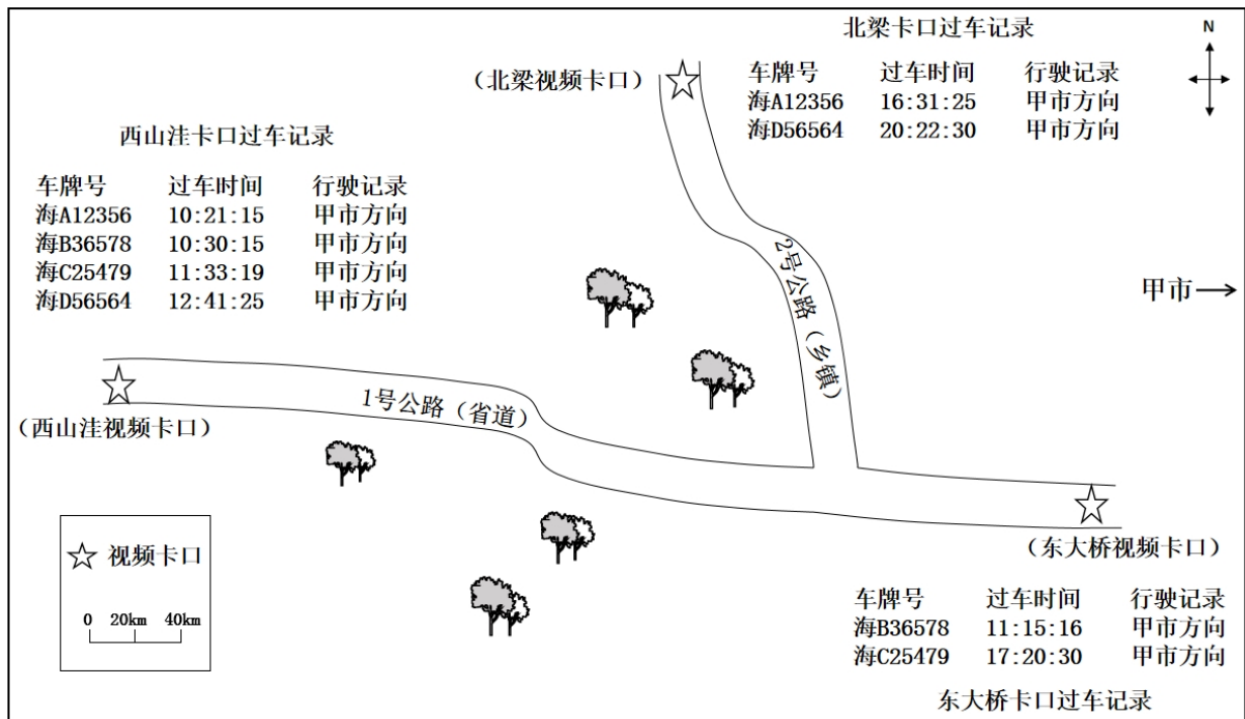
北梁卡口过车记录

N

（北梁视频卡口）

| 车牌号 | 过车时间 | 行驶记录 |
|---|---|---|
| 海A12356 | 16:31:25 | 甲市方向 |
| 海D56564 | 20:22:30 | 甲市方向 |

西山洼卡口过车记录

| 车牌号 | 过车时间 | 行驶记录 |
|---|---|---|
| 海A12356 | 10:21:15 | 甲市方向 |
| 海B36578 | 10:30:15 | 甲市方向 |
| 海C25479 | 11:33:19 | 甲市方向 |
| 海D56564 | 12:41:25 | 甲市方向 |

2号公路（乡镇）

甲市⟶

1号公路（省道）

（西山洼视频卡口）

☆ 视频卡口

0 20km 40km

（东大桥视频卡口）

| 车牌号 | 过车时间 | 行驶记录 |
|---|---|---|
| 海B36578 | 11:15:16 | 甲市方向 |
| 海C25479 | 17:20:30 | 甲市方向 |

东大桥卡口过车记录